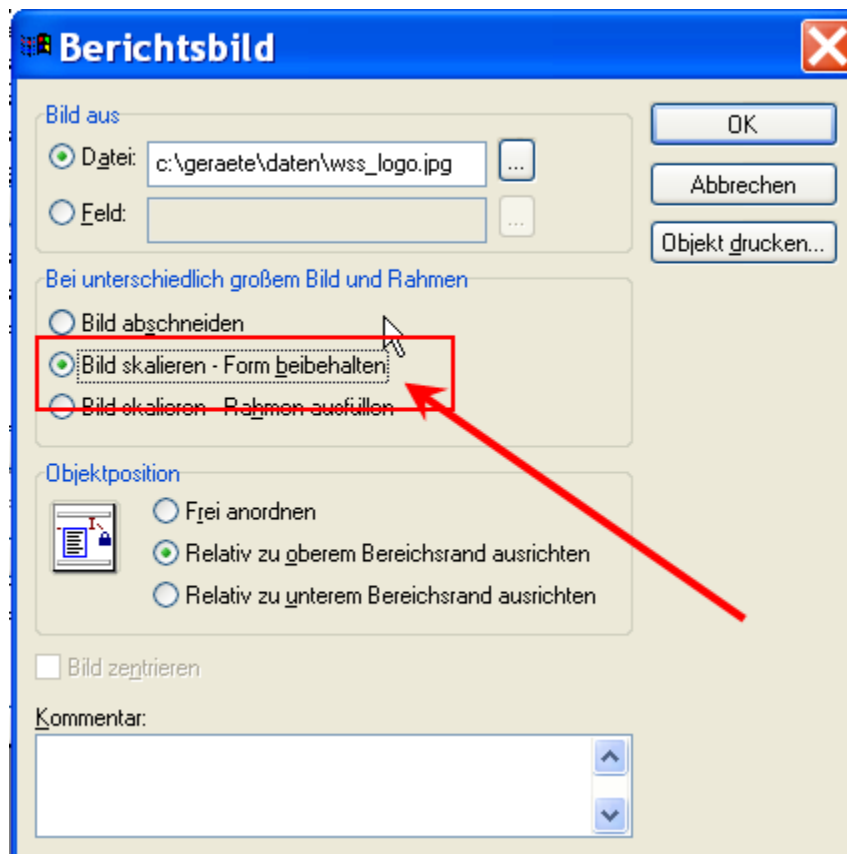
Berichtsbild

Bild aus

Datei: c:\geraete\daten\wss_logo.jpg ...

Feld: ...

OK

Abbrechen

Objekt drucken...

Bei unterschiedlich großem Bild und Rahmen

Bild abschneiden

Bild skalieren - Form beibehalten

Bild skalieren - Rahmen ausfüllen

Objektposition

Frei anordnen

Relativ zu oberem Bereichsrand ausrichten

Relativ zu unterem Bereichsrand ausrichten

Bild zentrieren

Kommentar: